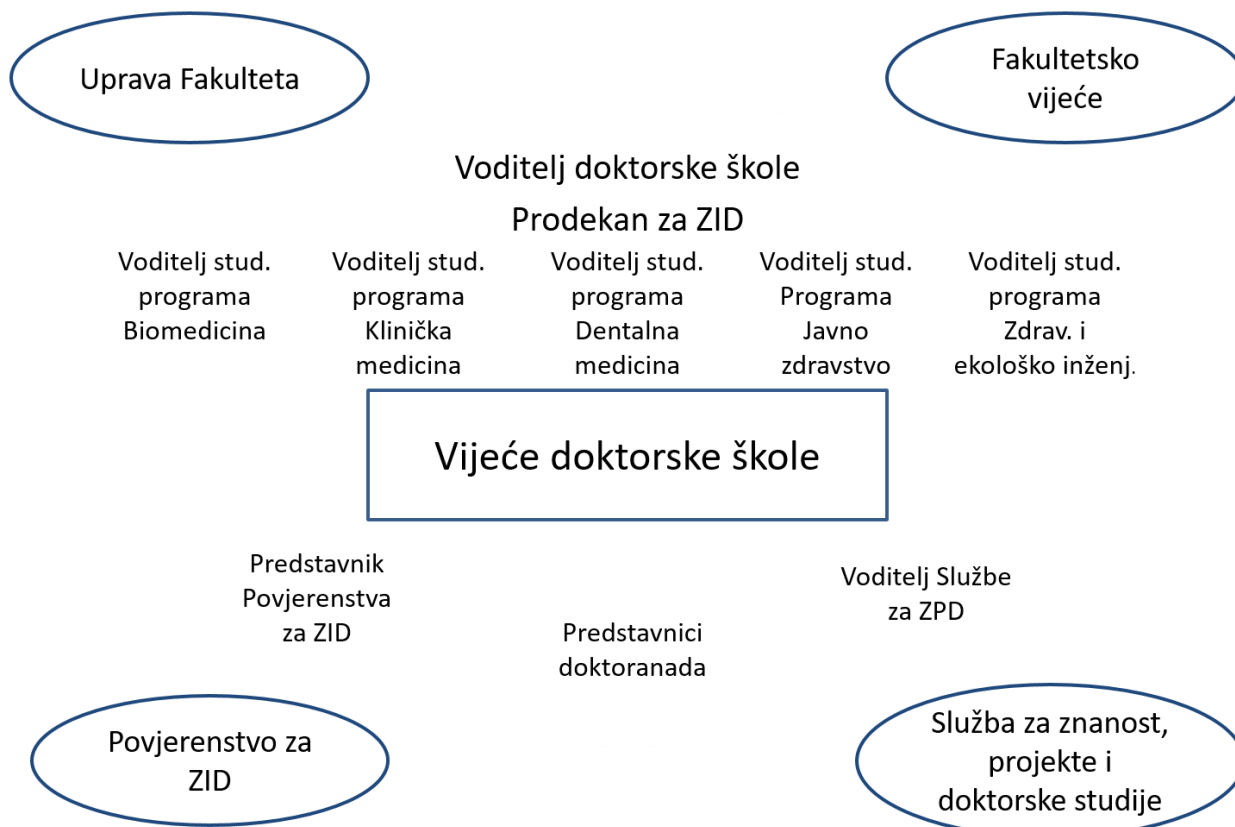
Uprava Fakulteta

Fakultetsko vijeće

Voditelj doktorske škole

Prodekan za ZID

Voditelj stud. programa Biomedicina

Voditelj stud. programa Klinička medicina

Voditelj stud. programa Dentalna medicina

Voditelj stud. Programa Javno zdravstvo

Voditelj stud. programa Zdrav. i ekološko inženj.

Vijeće doktorske škole

Predstavnik Povjerenstva za ZID

Voditelj Službe za ZPD

Predstavnici doktoranada

Povjerenstvo za ZID

Služba za znanost, projekte i doktorske studije